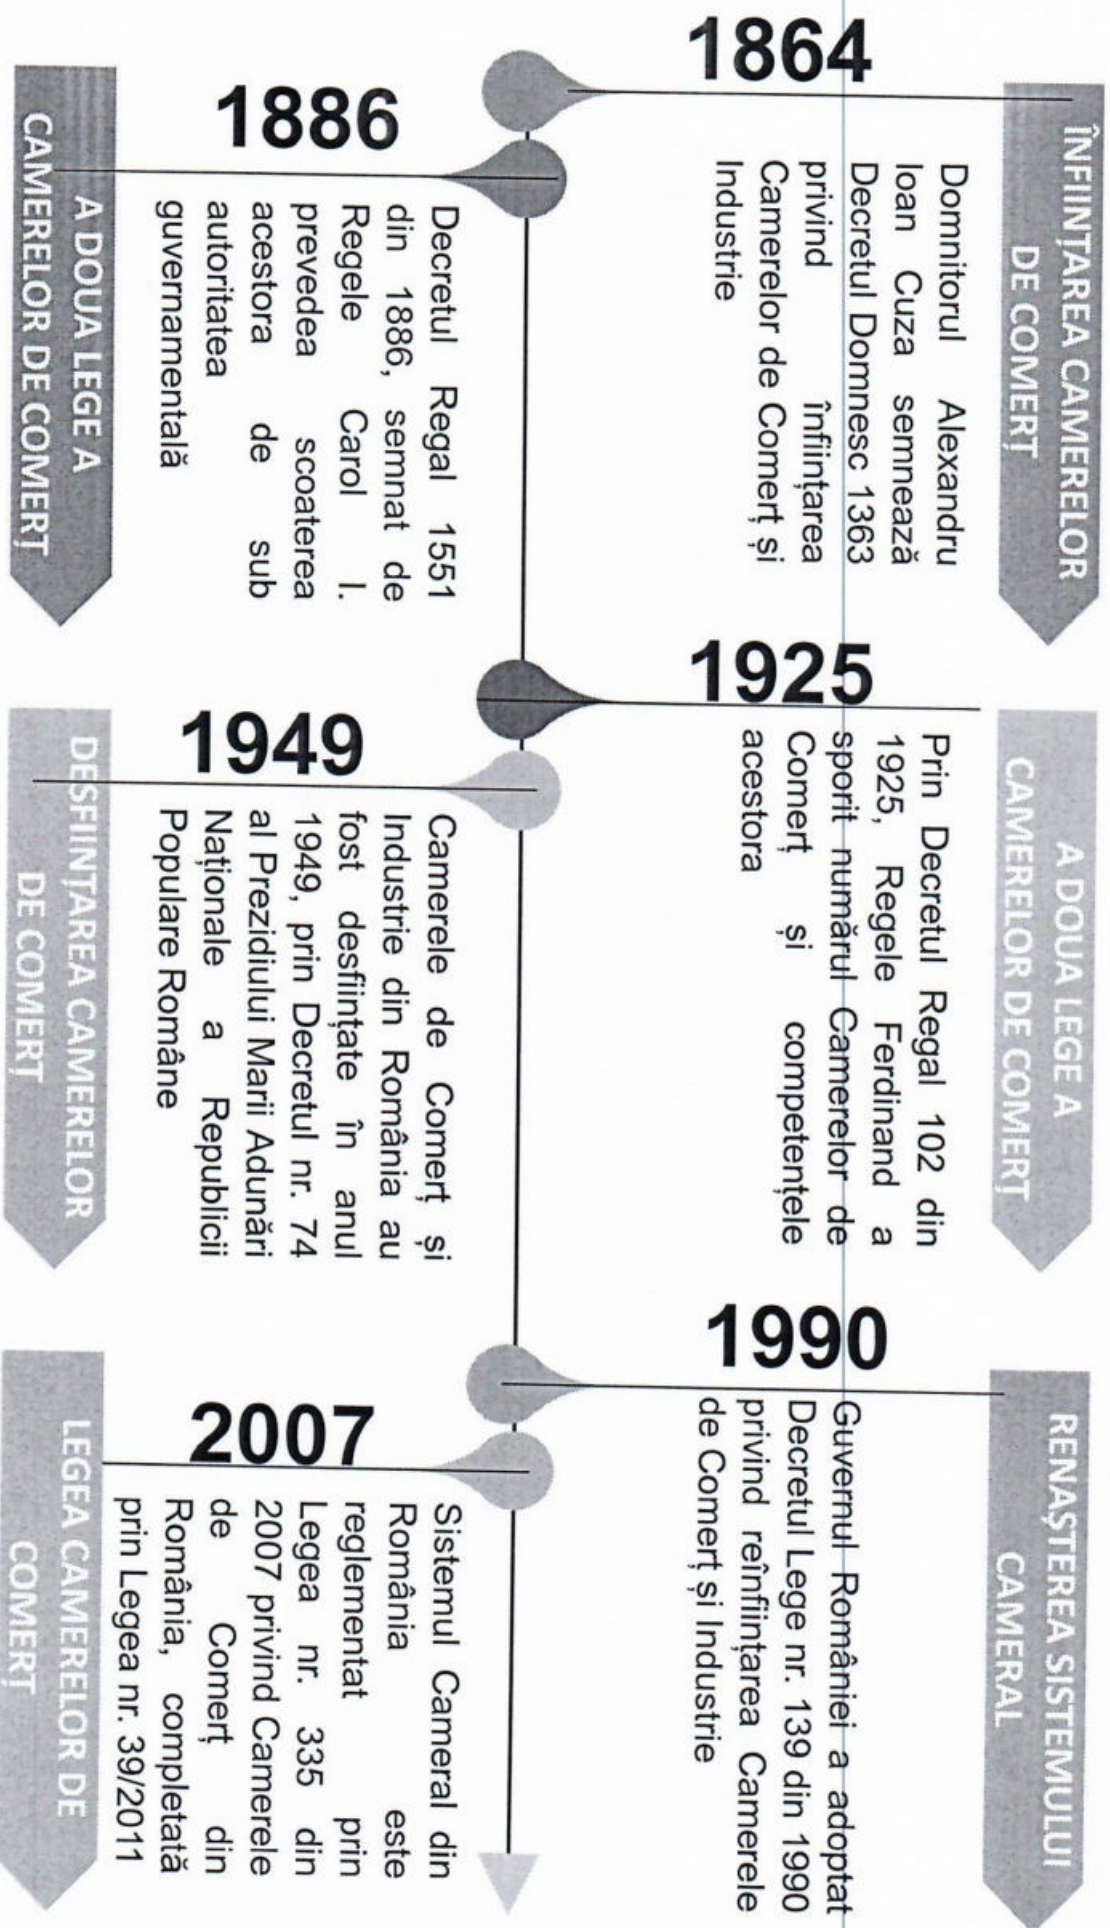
1864

ÎNFIINȚAREA CAMERELOR DE COMERȚ

Domnitorul Alexandru Ioan Cuza semnează Decretul Domnesc 1363 privind înființarea Camerelor de Comerț și Industrie

1886

A DOUA LEGE A CAMERELOR DE COMERȚ

Decretul Regal 1551 din 1886, semnat de Regele Carol I. prevedea scoaterea acestora de sub autoritatea guvernamentală

1925

A DOUA LEGE A CAMERELOR DE COMERȚ

Prin Decretul Regal 102 din 1925, Regele Ferdinand a sporit numărul Camerelor de Comerț și competențele acestora

1949

DESFIINȚAREA CAMERELOR DE COMERȚ

Camerele de Comerț și Industrie din România au fost desființate în anul 1949, prin Decretul nr. 74 al Prezidiului Marii Adunări Naționale a Republicii Populare Române

1990

RENAȘTEREA SISTEMULUI CAMERAL

Guvernul României a adoptat Decretul Lege nr. 139 din 1990 privind reînființarea Camerele de Comerț și Industrie

2007

LEGEA CAMERELOR DE COMERȚ

Sistemul Cameral din România este reglementat prin Legea nr. 335 din 2007 privind Camerele de Comerț din România, completată prin Legea nr. 39/2011